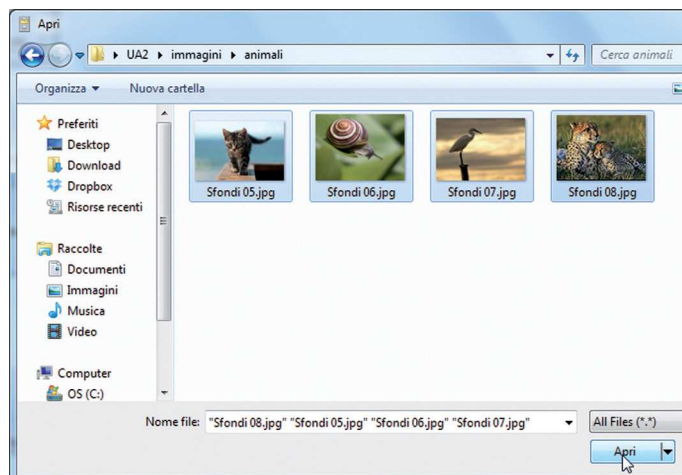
Apri

UA2 ▸ immagini ▸ animali

Cerca animali

Organizza ▾ Nuova cartella

Preferiti
Desktop
Download
Dropbox
Risorse recenti

Raccolte
Documenti
Immagini
Musica
Video

Computer
OS (C:)

Sfondi 05.jpg
Sfondi 06.jpg
Sfondi 07.jpg
Sfondi 08.jpg

Nome file: "Sfondi 08.jpg" "Sfondi 05.jpg" "Sfondi 06.jpg" "Sfondi 07.jpg"

All Files (*.*)

Apri